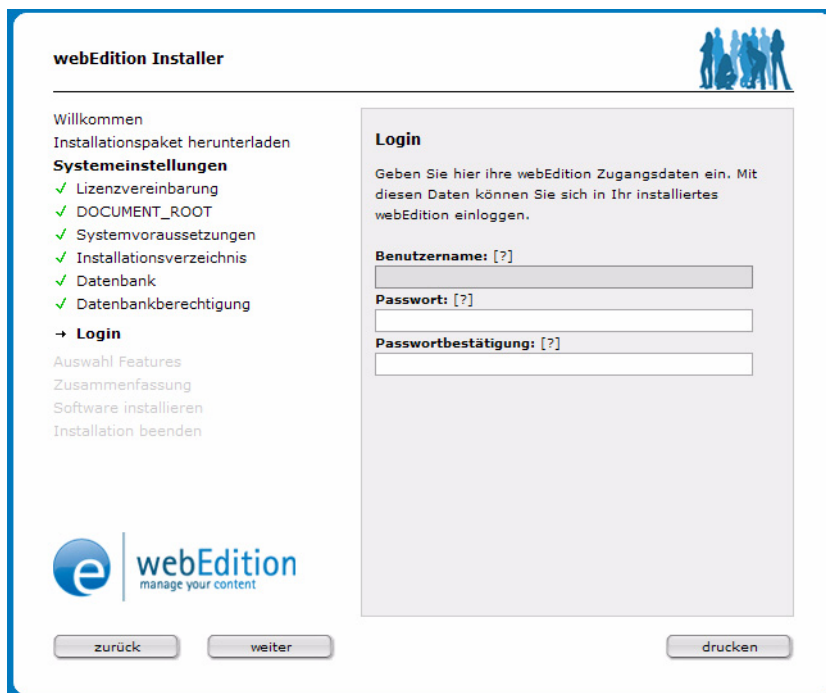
webEdition Installer

Willkommen
Installationspaket herunterladen
Systemeinstellungen
✓ Lizenzvereinbarung
✓ DOCUMENT_ROOT
✓ Systemvoraussetzungen
✓ Installationsverzeichnis
✓ Datenbank
✓ Datenbankberechtigung
→ Login
Auswahl Features
Zusammenfassung
Software installieren
Installation beenden

Login

Geben Sie hier ihre webEdition Zugangsdaten ein. Mit diesen Daten können Sie sich in Ihr installiertes webEdition einloggen.

Benutzername: [?]

Passwort: [?]

Passwortbestätigung: [?]

webEdition
manage your content

zurück
weiter
drucken